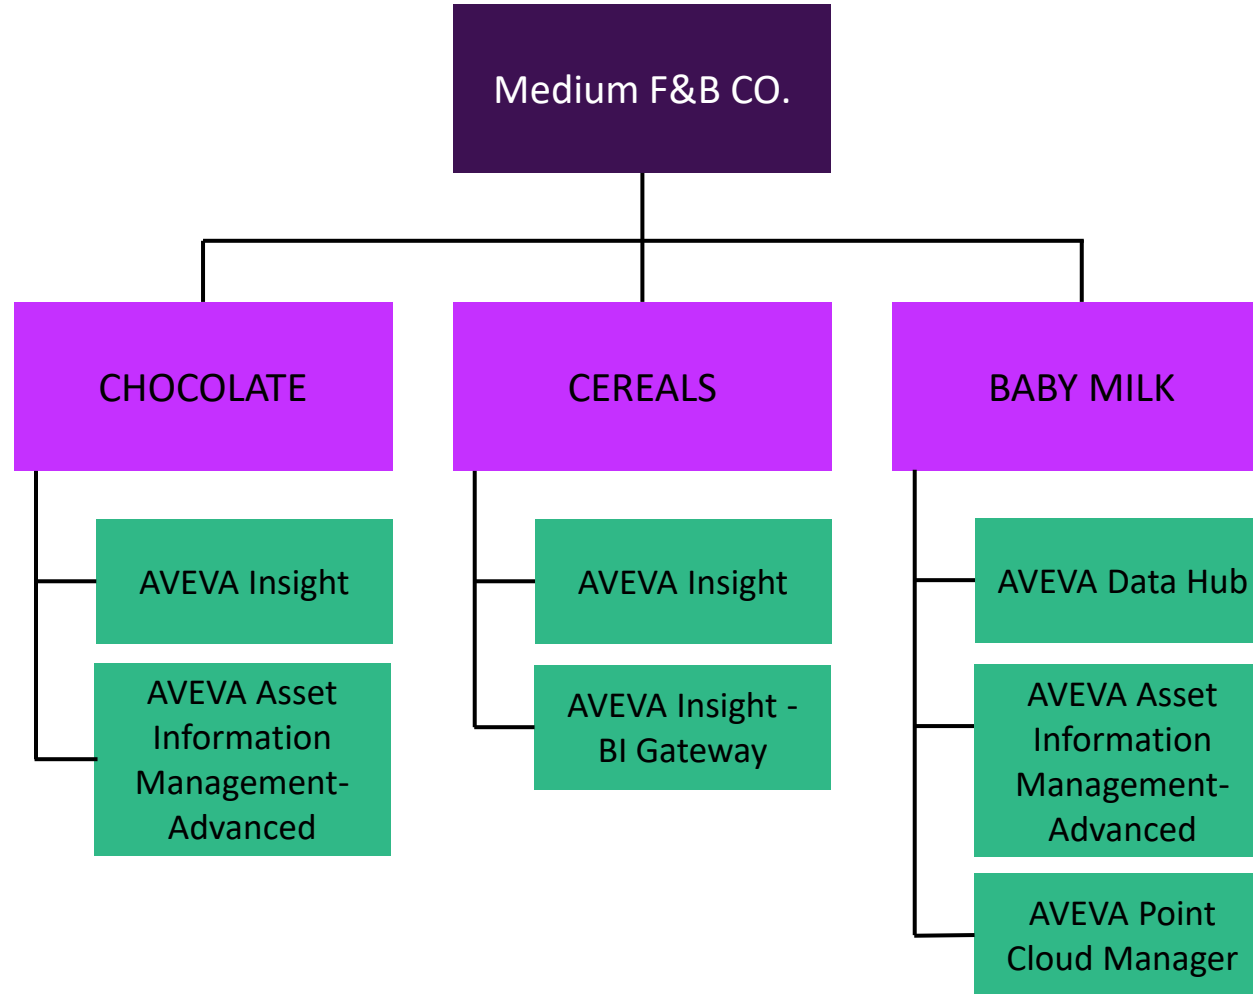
Medium F&B CO.

CHOCOLATE

AVEVA Insight

AVEVA Asset Information Management-Advanced

CEREALS

AVEVA Insight

AVEVA Insight - BI Gateway

BABY MILK

AVEVA Data Hub

AVEVA Asset Information Management-Advanced

AVEVA Point Cloud Manager